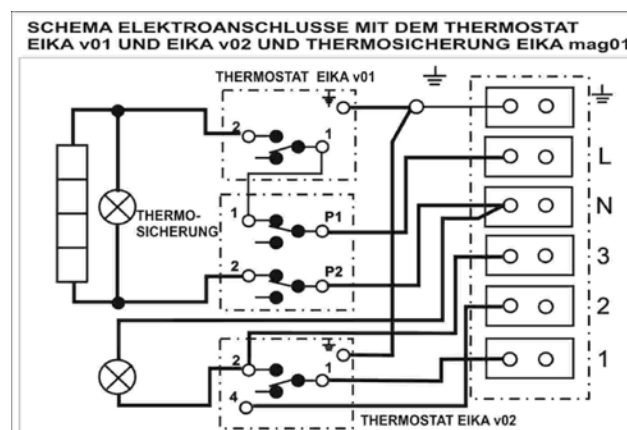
SCHEMA ELEKTROANSCHLUSSE MIT DEM THERMOSTAT EIKA v01 UND EIKA v02 UND THERMOSICHERUNG EIKA mag01

THERMOSTAT EIKA v01

2

1

THERMO-SICHERUNG

1

P1

2

P2

L

N

3

2

1

2

1

4

THERMOSTAT EIKA v02